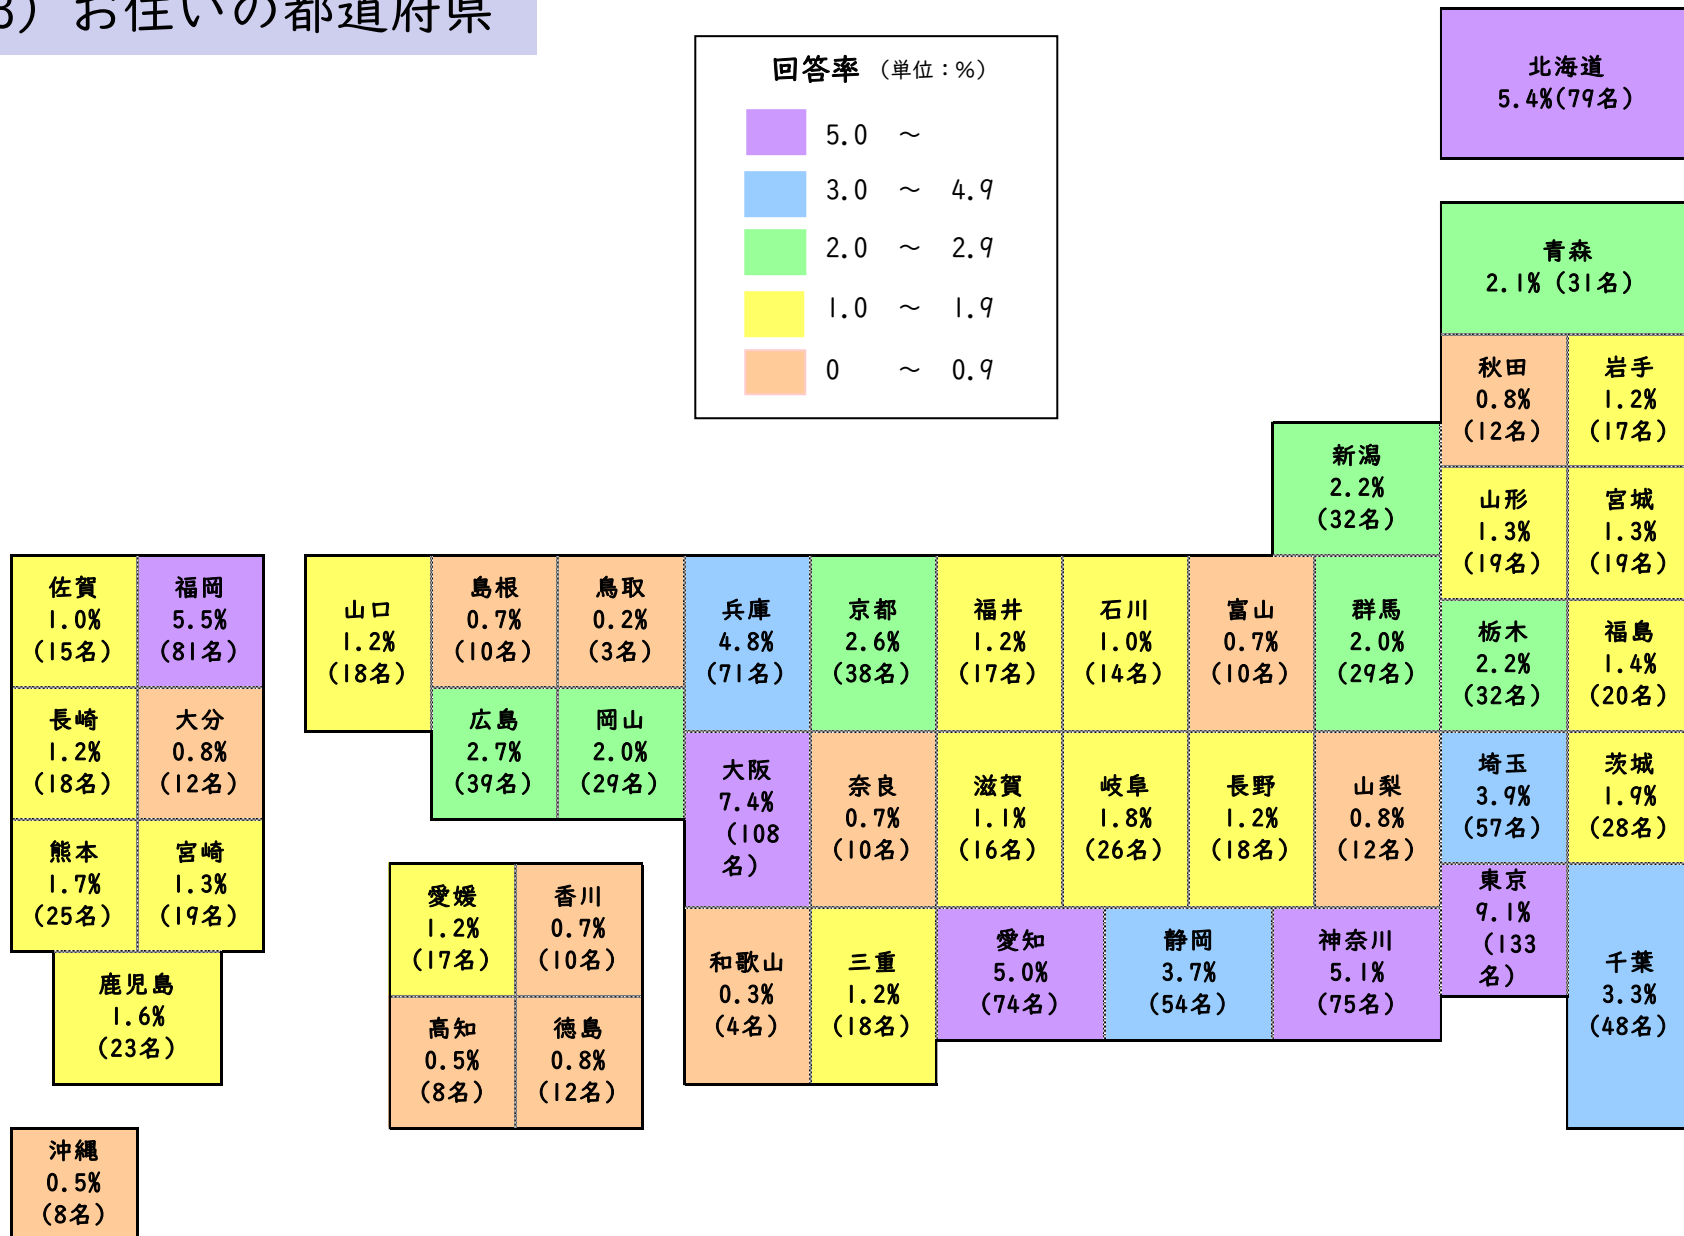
3) お住いの都道府県

回答率 （単位：%）

5.0 ～

3.0 ～ 4.9

2.0 ～ 2.9

1.0 ～ 1.9

0 ～ 0.9

北海道
5.4%(79名)

青森
2.1% (31名)

秋田
0.8%
(12名)

岩手
1.2%
(17名)

新潟
2.2%
(32名)

山形
1.3%
(19名)

宮城
1.3%
(19名)

佐賀
1.0%
(15名)

福岡
5.5%
(81名)

長崎
1.2%
(18名)

大分
0.8%
(12名)

熊本
1.7%
(25名)

宮崎
1.3%
(19名)

鹿児島
1.6%
(23名)

沖縄
0.5%
(8名)

山口
1.2%
(18名)

島根
0.7%
(10名)

鳥取
0.2%
(3名)

広島
2.7%
(39名)

岡山
2.0%
(29名)

愛媛
1.2%
(17名)

香川
0.7%
(10名)

高知
0.5%
(8名)

徳島
0.8%
(12名)

兵庫
4.8%
(71名)

京都
2.6%
(38名)

福井
1.2%
(17名)

石川
1.0%
(14名)

富山
0.7%
(10名)

群馬
2.0%
(29名)

栃木
2.2%
(32名)

福島
1.4%
(20名)

大阪
7.4%
(108
名)

奈良
0.7%
(10名)

滋賀
1.1%
(16名)

岐阜
1.8%
(26名)

長野
1.2%
(18名)

山梨
0.8%
(12名)

埼玉
3.9%
(57名)

茨城
1.9%
(28名)

東京
9.1%
(133
名)

和歌山
0.3%
(4名)

三重
1.2%
(18名)

愛知
5.0%
(74名)

静岡
3.7%
(54名)

神奈川
5.1%
(75名)

千葉
3.3%
(48名)